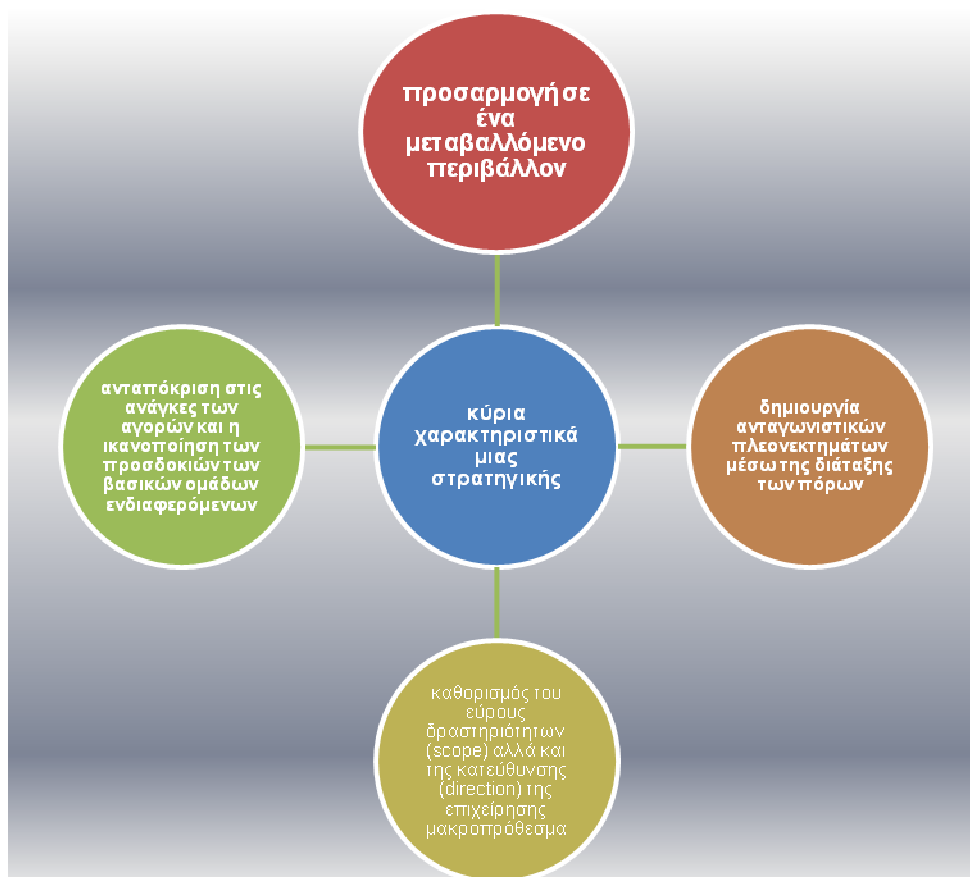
προσαρμογή σε ένα μεταβαλλόμενο περιβάλλον

ανταπόκριση στις ανάγκες των αγορών και η ικανοποίηση των προσδοκιών των βασικών ομάδων ενδιαφερόμενων

κύρια χαρακτηριστικά μιας στρατηγικής

δημιουργία ανταγωνιστικών πλεονεκτημάτων μέσω της διάταξης των πόρων

καθορισμός του εύρους δραστηριότητων (scope) αλλά και της κατεύθυνσης (direction) της επιχείρησης μακροπρόθεσμα